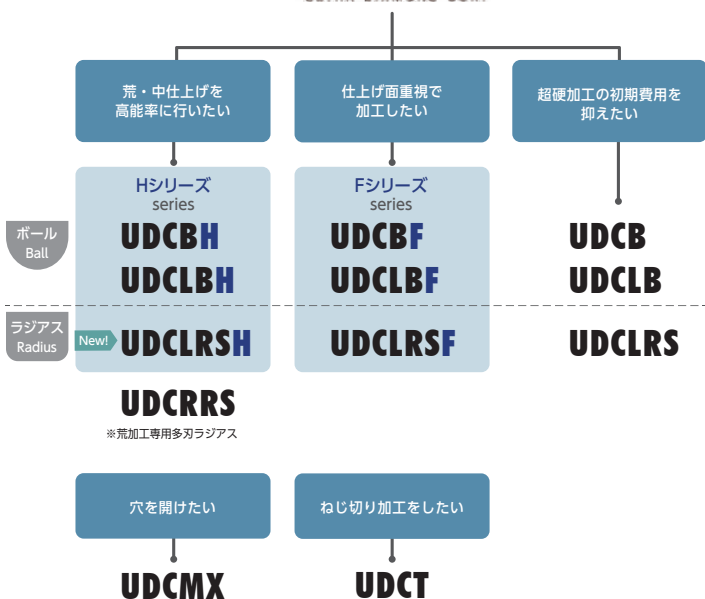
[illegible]

荒・中仕上げを高能率に行いたい

仕上げ面重視で加工したい

超硬加工の初期費用を抑えたい

Hシリーズ series

UDCBH

UDCLBH

Fシリーズ series

UDCBF

UDCLBF

UDCB

UDCLB

ボール Ball

ラジアス Radius

New! UDCLRSH

UDCLRSF

UDCLRS

UDCRRS

※荒加工専用多刃ラジアス

穴を開けたい

ねじ切り加工をしたい

UDCMX

UDCT